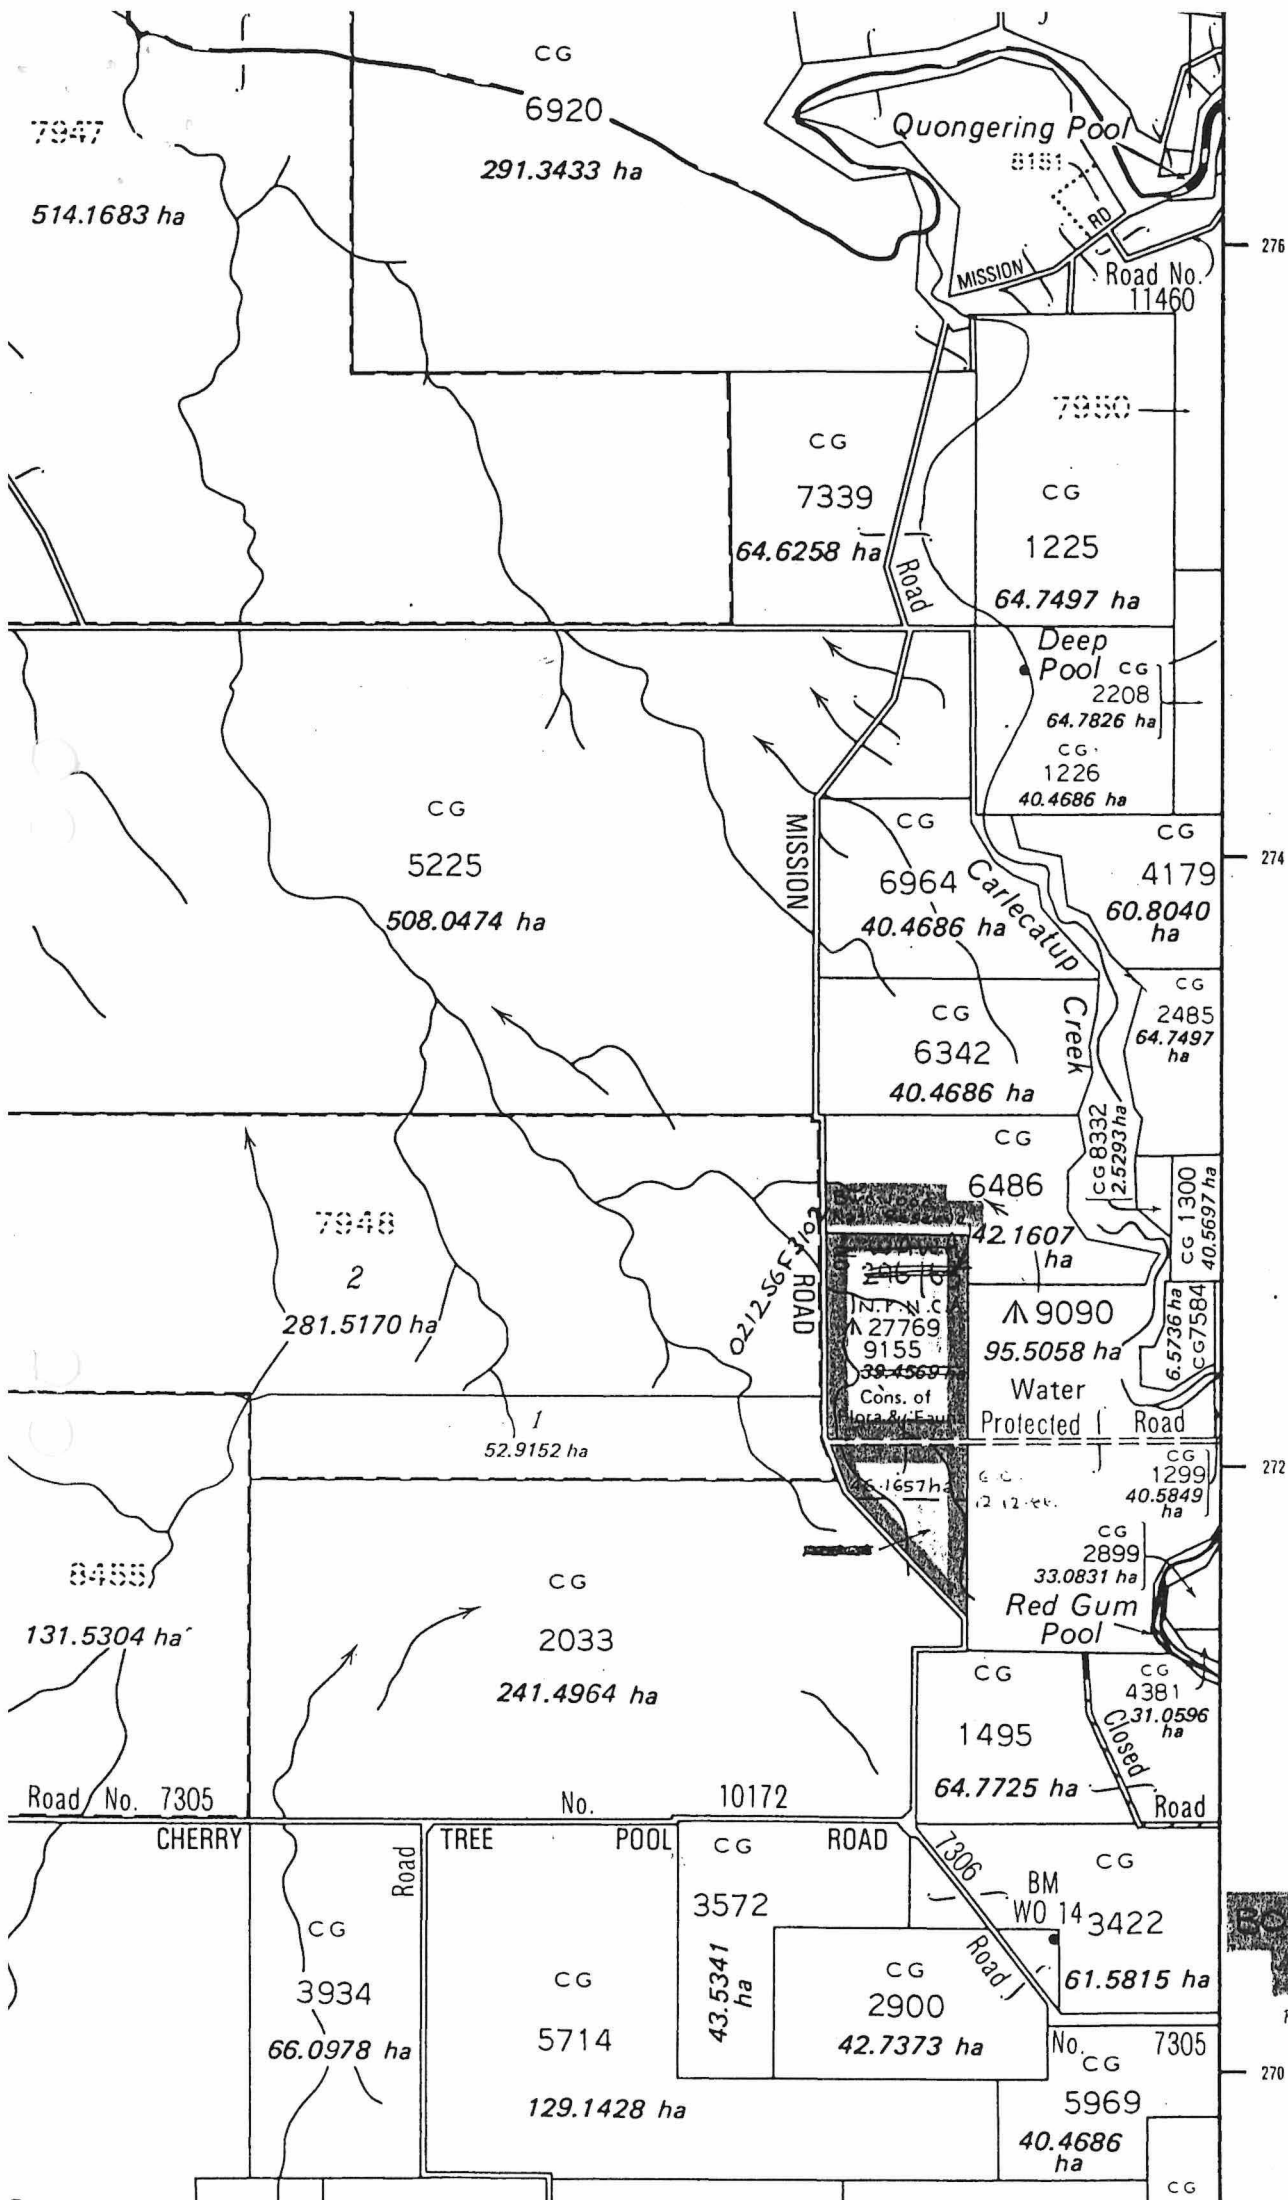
CG
6920
291.3433 ha

7947
514.1683 ha

Quongering Pool
8181
RD
MISSION
Road No. 11460

276

7950

CG
7339
64.6258 ha

Road

CG
1225
64.7497 ha

Deep Pool
CG
2208
64.7826 ha

CG
1226
40.4686 ha

CG
5225
508.0474 ha

MISSION

CG
6964
40.4686 ha

Carlecatup Creek

CG
4179
60.8040 ha

274

CG
2485
64.7497 ha

CG
6342
40.4686 ha

CG
6486
42.1607 ha

CG 8332
2.5293 ha

CG 1300
40.5697 ha

7948
2
281.5170 ha

02125653102
ROAD

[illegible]
N.P.N.C.
27769
9155
39.4569 ha
Cons. of Flora & Fauna

9090
95.5058 ha
Water Protected Road

6.5736 ha
CG7584

1
52.9152 ha

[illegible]
6.1657 ha

CG
1299
40.5849 ha

272

CG
2899
33.0831 ha

Red Gum Pool

8455
131.5304 ha

CG
2033
241.4964 ha

CG
1495
64.7725 ha

CG
4381
31.0596 ha

Closed Road

Road No. 7305
No. 10172
CHERRY TREE POOL ROAD

Road

CG
3934
66.0978 ha

CG
5714
129.1428 ha

CG
3572
43.5341 ha

7306 Road

BM
WO 14

CG
3422
61.5815 ha

CG
2900
42.7373 ha

No. 7305

CG
5969
40.4686 ha

270

CG